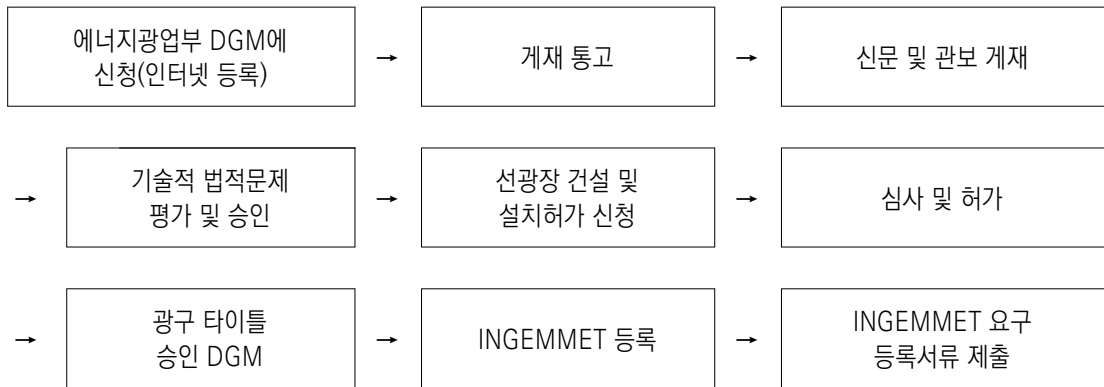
에너지광업부 DGM에 신청(인터넷 등록)

→

게재 통고

→

신문 및 관보 게재

→

기술적 법적문제 평가 및 승인

→

선광장 건설 및 설치허가 신청

→

심사 및 허가

→

광구 타이틀 승인 DGM

→

INGEMMET 등록

→

INGEMMET 요구 등록서류 제출